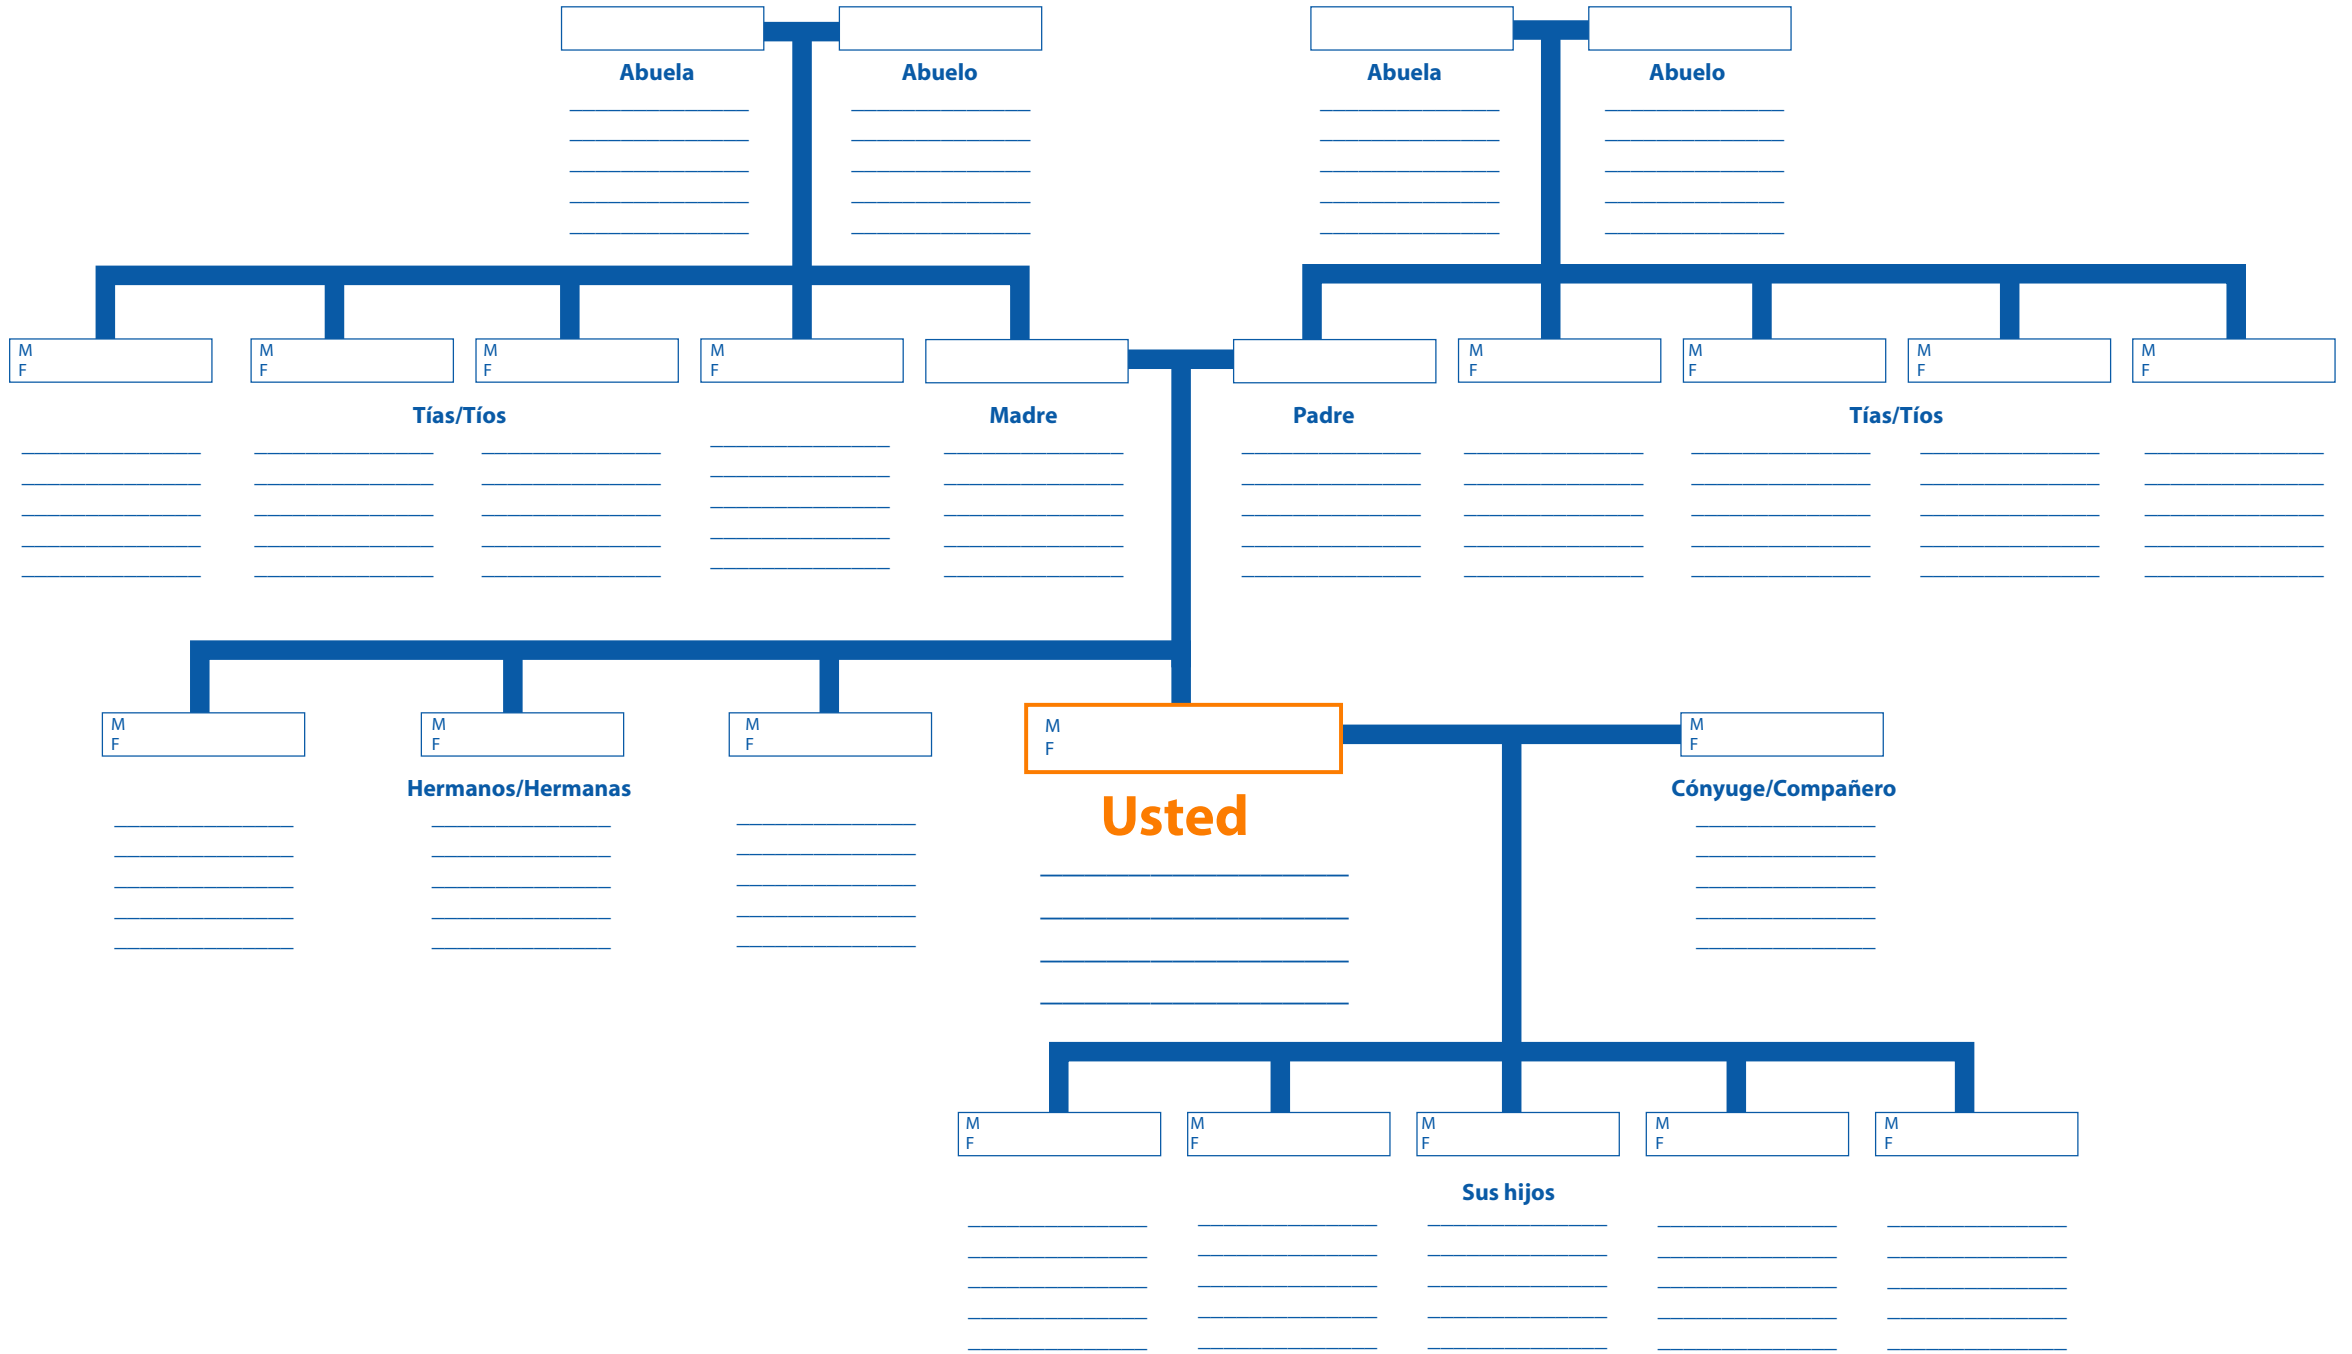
Abuela

Abuelo

Abuela

Abuelo

M
F

M
F

M
F

M
F

M
F

M
F

M
F

M
F

Tías/Tíos

Madre

Padre

Tías/Tíos

M
F

M
F

M
F

M
F

M
F

Hermanos/Hermanas

Usted

Cónyuge/Compañero

M
F

M
F

M
F

M
F

M
F

Sus hijos